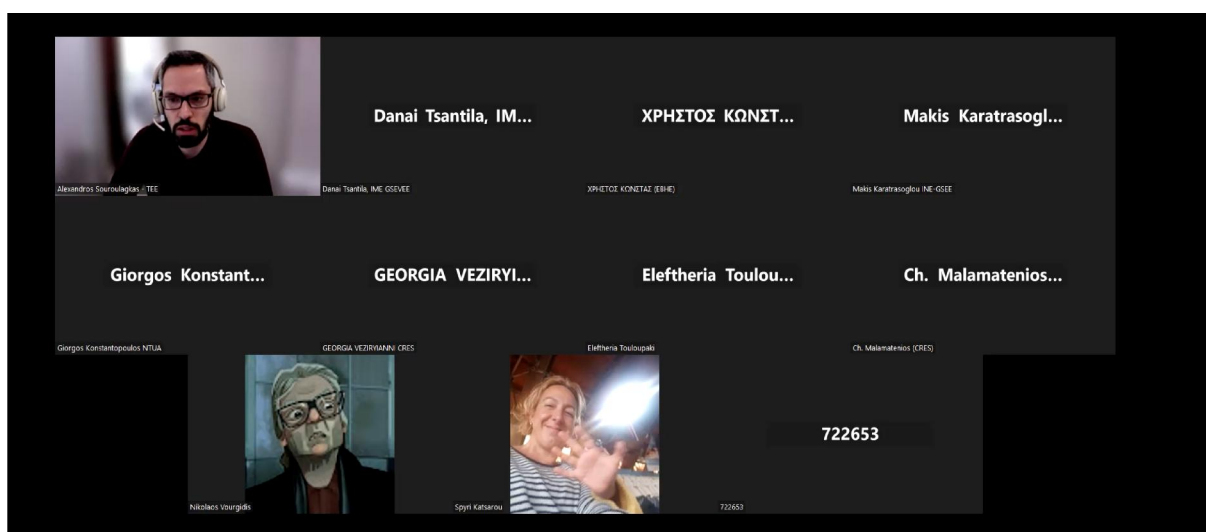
Alexandros Souroulagkas - TEE

Danai Tsantila, IM...

Danai Tsantila, IME GSEVEE

ΧΡΗΣΤΟΣ ΚΩΝΣΤ...

ΧΡΗΣΤΟΣ ΚΩΝΣΤΑΣ (ΕΒΗΕ)

Makis Karatrasogl...

Makis Karatrasoglou INE-GSEE

Giorgos Konstant...

Giorgos Konstantopoulos NTUA

GEORGIA VEZIRYI...

GEORGIA VEZIRYIANNI CRES

Eleftheria Toulou...

Eleftheria Touloupaki

Ch. Malamatenios...

Ch. Malamatenios (CRES)

Nikolaos Vourgidis

Spyri Katsarou

722653

722653